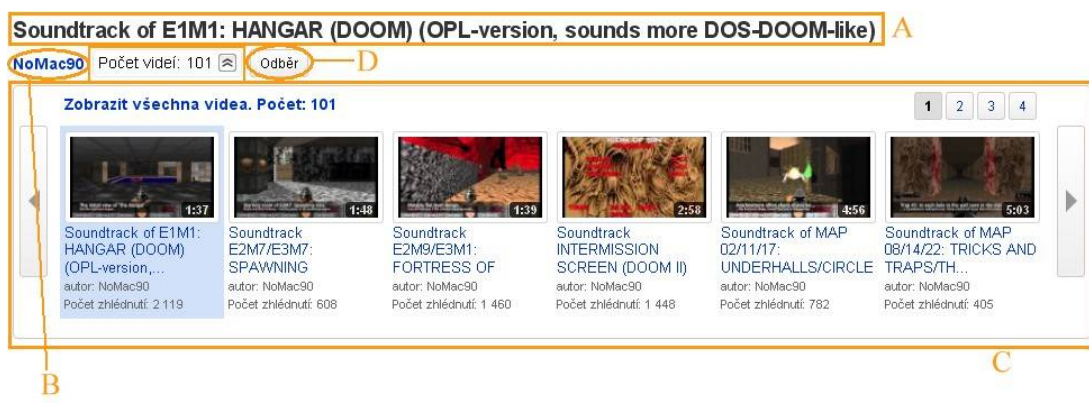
Soundtrack of E1M1: HANGAR (DOOM) (OPL-version, sounds more DOS-DOOM-like) A

NoMac90 Počet videí: 101 Odběr D

Zobrazit všechna videa. Počet: 101

1 2 3 4

1:37
Soundtrack of E1M1: HANGAR (DOOM) (OPL-version,...
autor: NoMac90
Počet zhlédnutí: 2 119

1:48
Soundtrack E2M7/E3M7: SPAWNING
autor: NoMac90
Počet zhlédnutí: 608

1:39
Soundtrack E2M9/E3M1: FORTRESS OF
autor: NoMac90
Počet zhlédnutí: 1 460

2:58
Soundtrack INTERMISSION SCREEN (DOOM II)
autor: NoMac90
Počet zhlédnutí: 1 448

4:56
Soundtrack of MAP 02/11/17: UNDERHALLS/CIRCLE
autor: NoMac90
Počet zhlédnutí: 782

5:03
Soundtrack of MAP 08/14/22: TRICKS AND TRAPS/TH...
autor: NoMac90
Počet zhlédnutí: 405

C

B